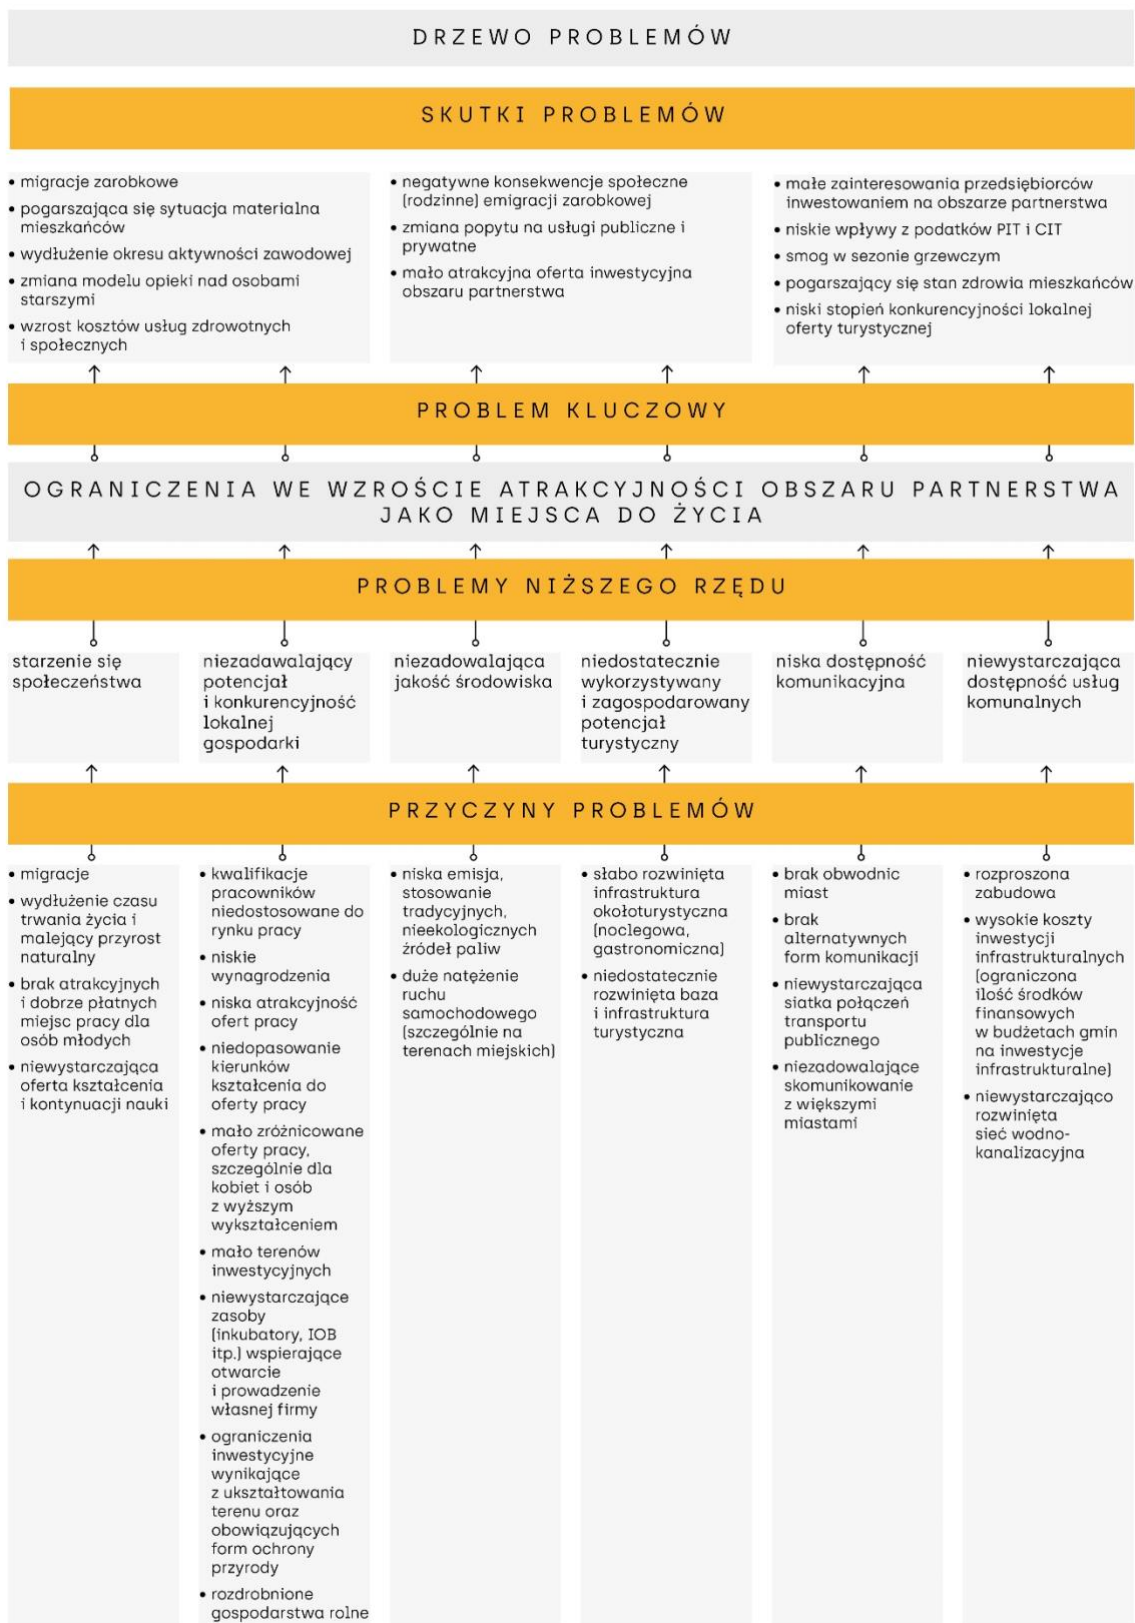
DRZEWO PROBLEMÓW

SKUTKI PROBLEMÓW

• migracje zarobkowe
• pogarszająca się sytuacja materialna mieszkańców
• wydłużenie okresu aktywności zawodowej
• zmiana modelu opieki nad osobami starszymi
• wzrost kosztów usług zdrowotnych i społecznych

• negatywne konsekwencje społeczne (rodzinne) emigracji zarobkowej
• zmiana popytu na usługi publiczne i prywatne
• mało atrakcyjna oferta inwestycyjna obszaru partnerstwa

• małe zainteresowania przedsiębiorców inwestowaniem na obszarze partnerstwa
• niskie wpływy z podatków PIT i CIT
• smog w sezonie grzewczym
• pogarszający się stan zdrowia mieszkańców
• niski stopień konkurencyjności lokalnej oferty turystycznej

PROBLEM KLUCZOWY

OGRANICZENIA WE WZROŚCIE ATRAKCYJNOŚCI OBSZARU PARTNERSTWA JAKO MIEJSCA DO ŻYCIA

PROBLEMY NIŻSZEGO RZĘDU

starzenie się społeczeństwa

niezadawalający potencjał i konkurencyjność lokalnej gospodarki

niezadowalająca jakość środowiska

niedostatecznie wykorzystywany i zagospodarowany potencjał turystyczny

niska dostępność komunikacyjna

niewystarczająca dostępność usług komunalnych

PRZYCZYNY PROBLEMÓW

• migracje
• wydłużenie czasu trwania życia i malejący przyrost naturalny
• brak atrakcyjnych i dobrze płatnych miejsc pracy dla osób młodych
• niewystarczająca oferta kształcenia i kontynuacji nauki

• kwalifikacje pracowników niedostosowane do rynku pracy
• niskie wynagrodzenia
• niska atrakcyjność ofert pracy
• niedopasowanie kierunków kształcenia do oferty pracy
• mało zróżnicowane oferty pracy, szczególnie dla kobiet i osób z wyższym wykształceniem
• mało terenów inwestycyjnych
• niewystarczające zasoby (inkubatory, IOB itp.) wspierające otwarcie i prowadzenie własnej firmy
• ograniczenia inwestycyjne wynikające z ukształtowania terenu oraz obowiązujących form ochrony przyrody
• rozdrobnione gospodarstwa rolne

• niska emisja, stosowanie tradycyjnych, nieekologicznych źródeł paliw
• duże natężenie ruchu samochodowego (szczególnie na terenach miejskich)

• słabo rozwinięta infrastruktura okołoturystyczna (noclegowa, gastronomiczna)
• niedostatecznie rozwinięta baza i infrastruktura turystyczna

• brak obwodnic miast
• brak alternatywnych form komunikacji
• niewystarczająca siatka połączeń transportu publicznego
• niezadowalające skomunikowanie z większymi miastami

• rozproszona zabudowa
• wysokie koszty inwestycji infrastrukturalnych (ograniczona ilość środków finansowych w budżetach gmin na inwestycje infrastrukturalne)
• niewystarczająco rozwinięta sieć wodno-kanalizacyjna